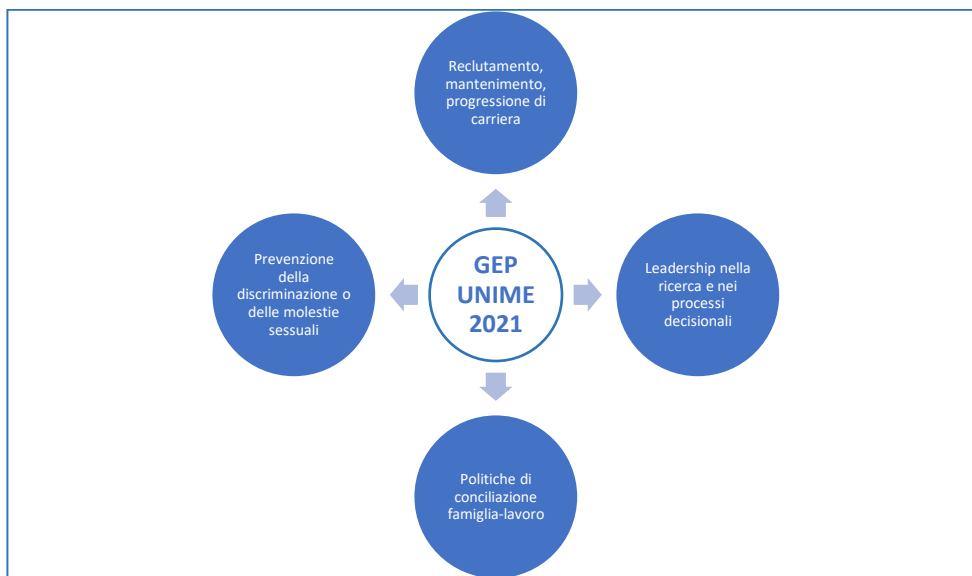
Reclutamento, mantenimento, progressione di carriera

Prevenzione della discriminazione o delle molestie sessuali

GEP UNIME 2021

Leadership nella ricerca e nei processi decisionali

Politiche di conciliazione famiglia-lavoro